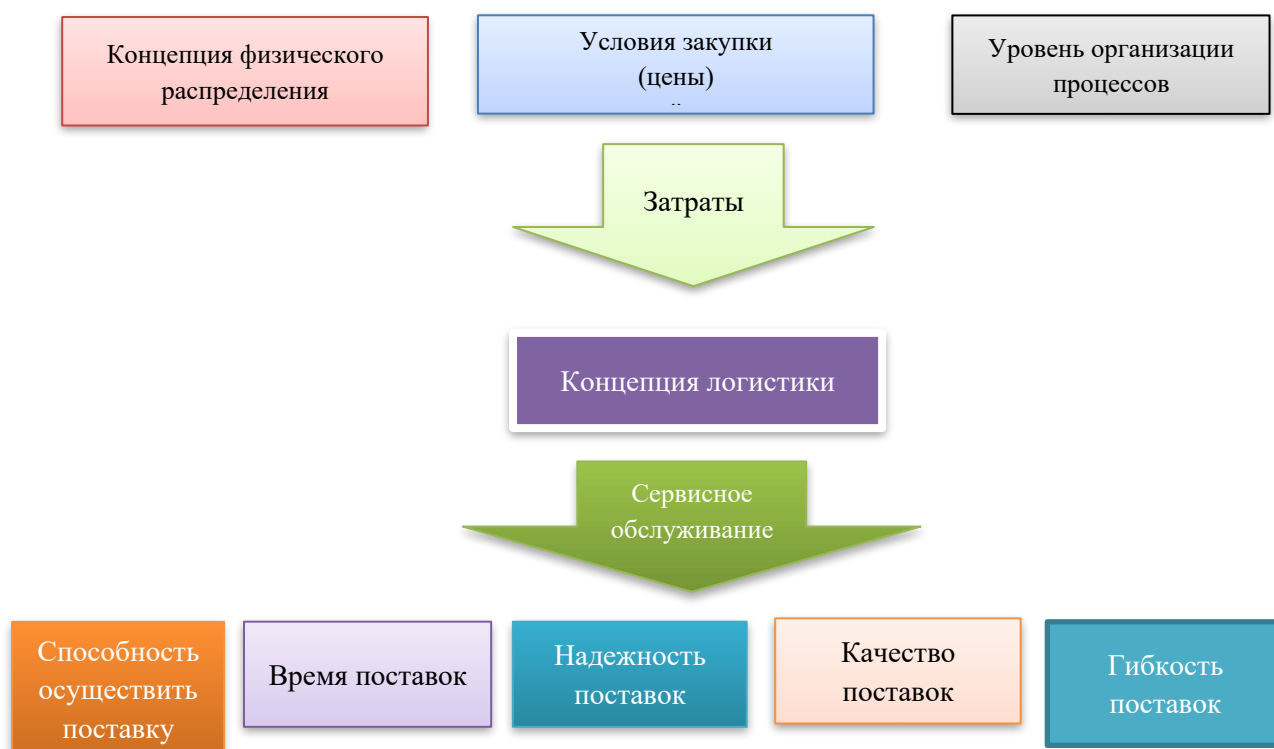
Концепция физического распределения

Условия закупки (цены)

Уровень организации процессов

Затраты

Концепция логистики

Сервисное обслуживание

Способность осуществить поставку

Время поставок

Надежность поставок

Качество поставок

Гибкость поставок